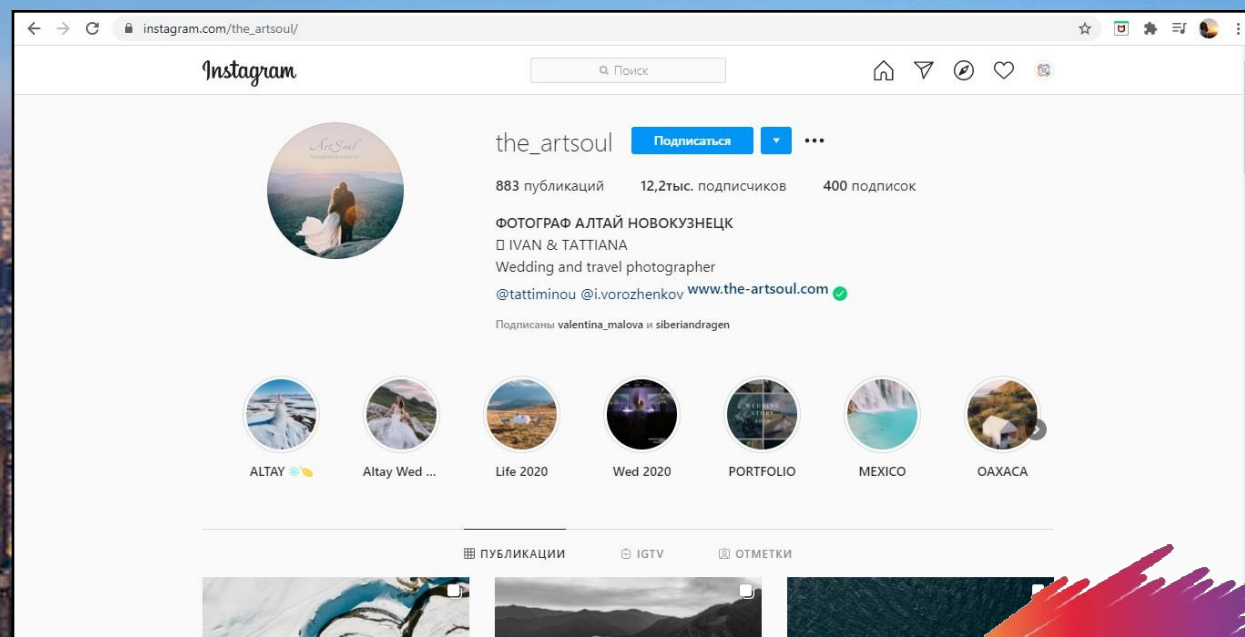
instagram.com/the_artsoul/

Instagram

Поиск

the_artsoul Подписаться

883 публикаций 12,2тыс. подписчиков 400 подписок

ФОТОГРАФ АЛТАЙ НОВОКУЗНЕЦК
IVAN & TATTIANA
Wedding and travel photographer
@tattiminou @i.vorozhenkov www.the-artsoul.com

Подписаны valentina_malova и siberiandragen

ArtSoul

ALTAY

Altay Wed ...

Life 2020

Wed 2020

PORTFOLIO

MEXICO

OAXACA

ПУБЛИКАЦИИ IGTV ОТМЕТКИ